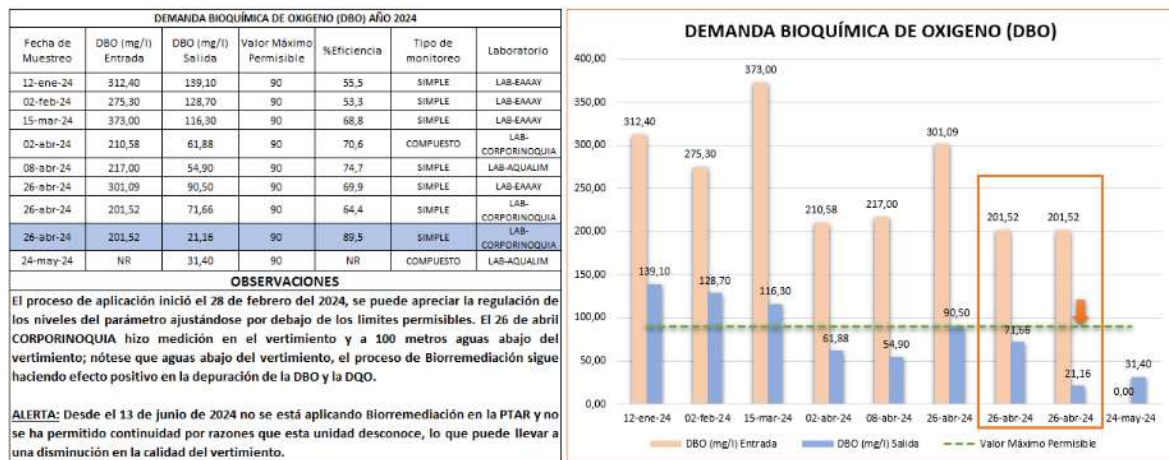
DEMANDA BIOQUÍMICA DE OXIGENO (DBO) AÑO 2024

| Fecha de Muestreo | DBO (mg/l) Entrada | DBO (mg/l) Salida | Valor Máximo Permisible | %Eficiencia | Tipo de monitoreo | Laboratorio |
|---|---|---|---|---|---|---|
| 12-ene-24 | 312,40 | 139,10 | 90 | 55,5 | SIMPLE | LAB-EAAAY |
| 02-feb-24 | 275,30 | 128,70 | 90 | 53,3 | SIMPLE | LAB-EAAAY |
| 15-mar-24 | 373,00 | 116,30 | 90 | 68,8 | SIMPLE | LAB-EAAAY |
| 02-abr-24 | 210,58 | 61,88 | 90 | 70,6 | COMPUESTO | LAB-CORPORINOQUIA |
| 08-abr-24 | 217,00 | 54,90 | 90 | 74,7 | SIMPLE | LAB-AQUALIM |
| 26-abr-24 | 301,09 | 90,50 | 90 | 69,9 | SIMPLE | LAB-EAAAY |
| 26-abr-24 | 201,52 | 71,66 | 90 | 64,4 | SIMPLE | LAB-CORPORINOQUIA |
| 26-abr-24 | 201,52 | 21,16 | 90 | 89,5 | SIMPLE | LAB-CORPORINOQUIA |
| 24-may-24 | NR | 31,40 | 90 | NR | COMPUESTO | LAB-AQUALIM |

OBSERVACIONES

El proceso de aplicación inició el 28 de febrero del 2024, se puede apreciar la regulación de los niveles del parámetro ajustándose por debajo de los limites permisibles. El 26 de abril CORPORINOQUIA hizo medición en el vertimiento y a 100 metros aguas abajo del vertimiento; nótese que aguas abajo del vertimiento, el proceso de Biorremediación sigue haciendo efecto positivo en la depuración de la DBO y la DQO.

ALERTA: Desde el 13 de junio de 2024 no se está aplicando Biorremediación en la PTAR y no se ha permitido continuidad por razones que esta unidad desconoce, lo que puede llevar a una disminución en la calidad del vertimiento.

DEMANDA BIOQUÍMICA DE OXIGENO (DBO)

400,00
350,00
300,00
250,00
200,00
150,00
100,00
50,00
0,00

312,40 139,10 275,30 128,70 373,00 116,30 210,58 61,88 217,00 54,90 301,09 90,50 201,52 71,66 201,52 21,16 0,00 31,40

12-ene-24 02-feb-24 15-mar-24 02-abr-24 08-abr-24 26-abr-24 26-abr-24 26-abr-24 24-may-24

DBO (mg/l) Entrada   DBO (mg/l) Salida   Valor Máximo Permisible